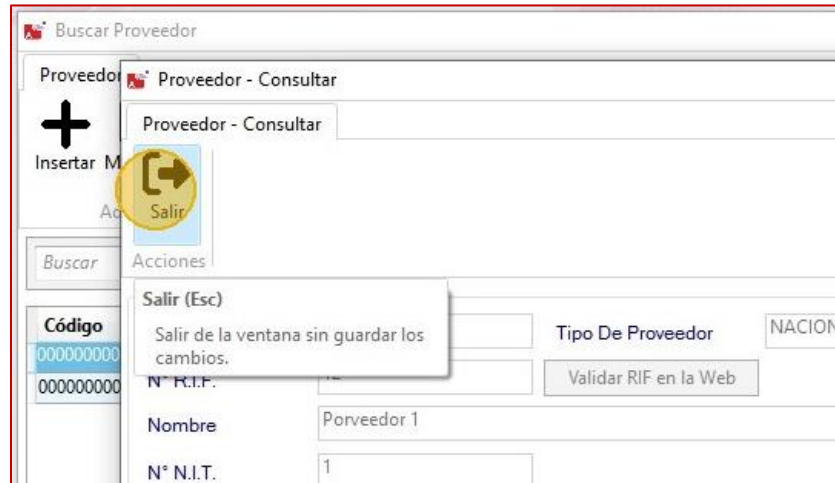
Buscar Proveedor

Proveedor

Insertar M

Ac

Buscar

Código

000000000

000000000

Proveedor - Consultar

Proveedor - Consultar

Salir

Acciones

Salir (Esc)

Salir de la ventana sin guardar los cambios.

Tipo De Proveedor

NACION

N° R.I.F.

12

Validar RIF en la Web

Nombre

Porveedor 1

N° N.I.T.

1